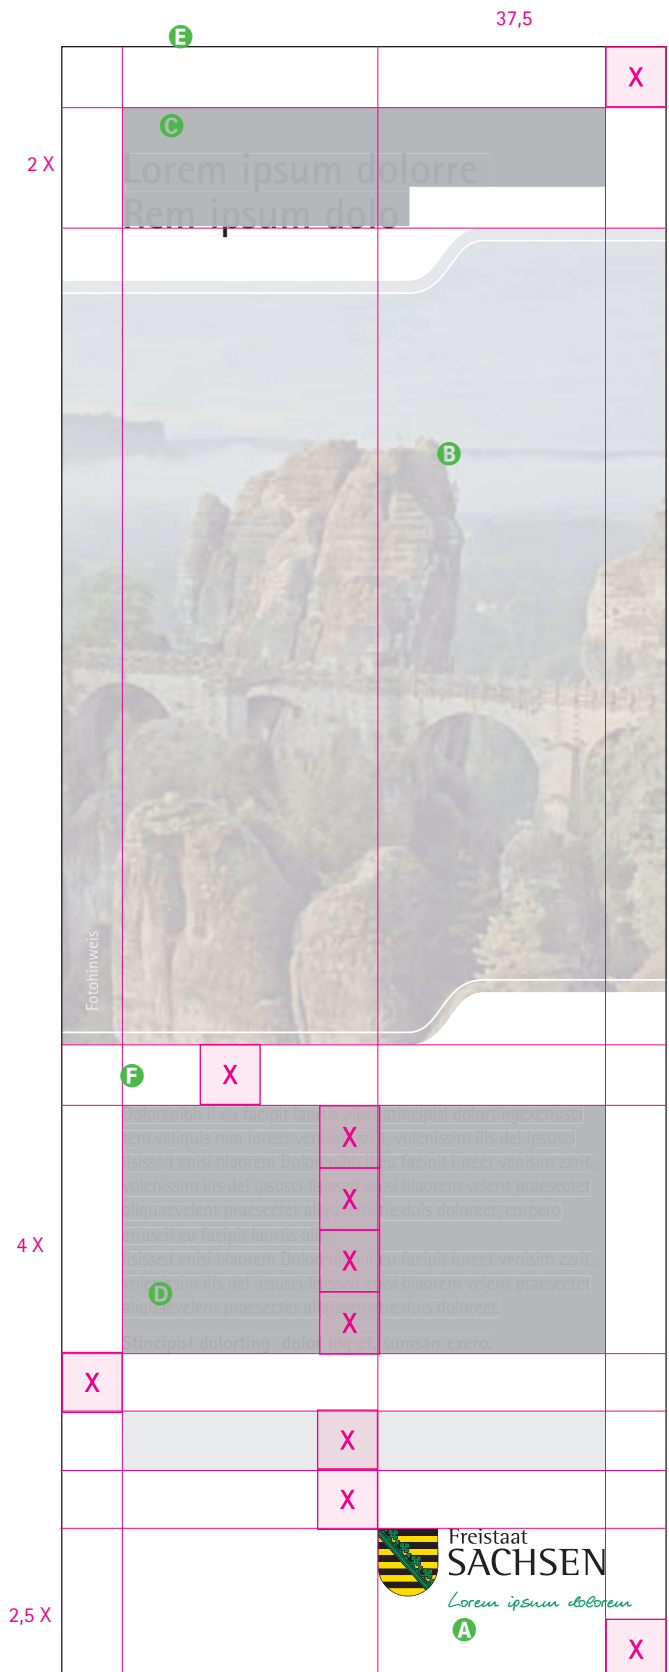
37,5

E

X

C

2 X

Lorem ipsum dolorre
Rem ipsum dolo

B

Fotohinweis

F

X

Dolorendit il eu facipit laores aliquatincipisl dolortingexeriusci tem veliquis nim iureet venisim ea volenissim ilis del ipsusci isissed enisi blaorem Dolorendit il eu facipit iureet venisim zzrit, volenissim ilis del ipsusci isissed enisi blaorem velent praesectet aliquaevelent praesectet aliquat. Iuscipsuscidunt duis doloreet, corpero eriuscil eu facipit laortis alit
isissed enisi blaorem Dolorendit il eu facipit iureet venisim zzrit, volenissim ilis del ipsusci isissed enisi blaorem velent praesectet aliquaevelent praesectet aliquat. Iusciduis doloreet.

X
X
X
X

4 X

D

Stincipisi dolorting dolor ing et iumsan exero.

X

X

X

Freistaat
SACHSEN
Lorem ipsum dolorem

2,5 X

A

X